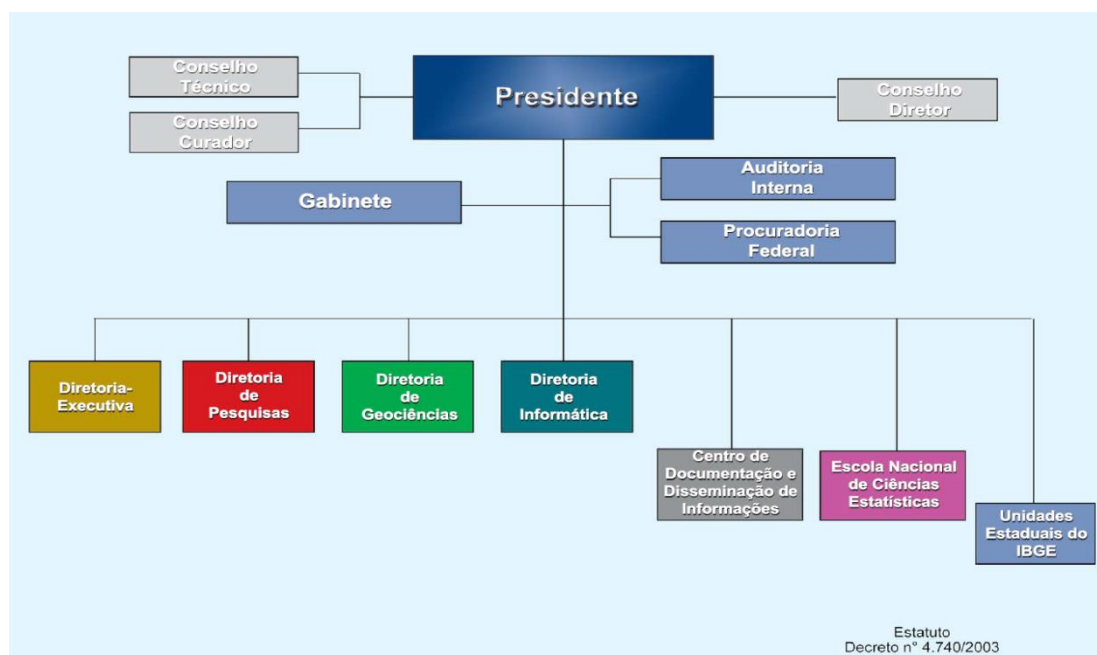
Conselho Técnico

Conselho Curador

Presidente

Conselho Diretor

Gabinete

Auditoria Interna

Procuradoria Federal

Diretoria-Executiva

Diretoria de Pesquisas

Diretoria de Geociências

Diretoria de Informática

Centro de Documentação e Disseminação de Informações

Escola Nacional de Ciências Estatísticas

Unidades Estaduais do IBGE

Estatuto
Decreto n° 4.740/2003